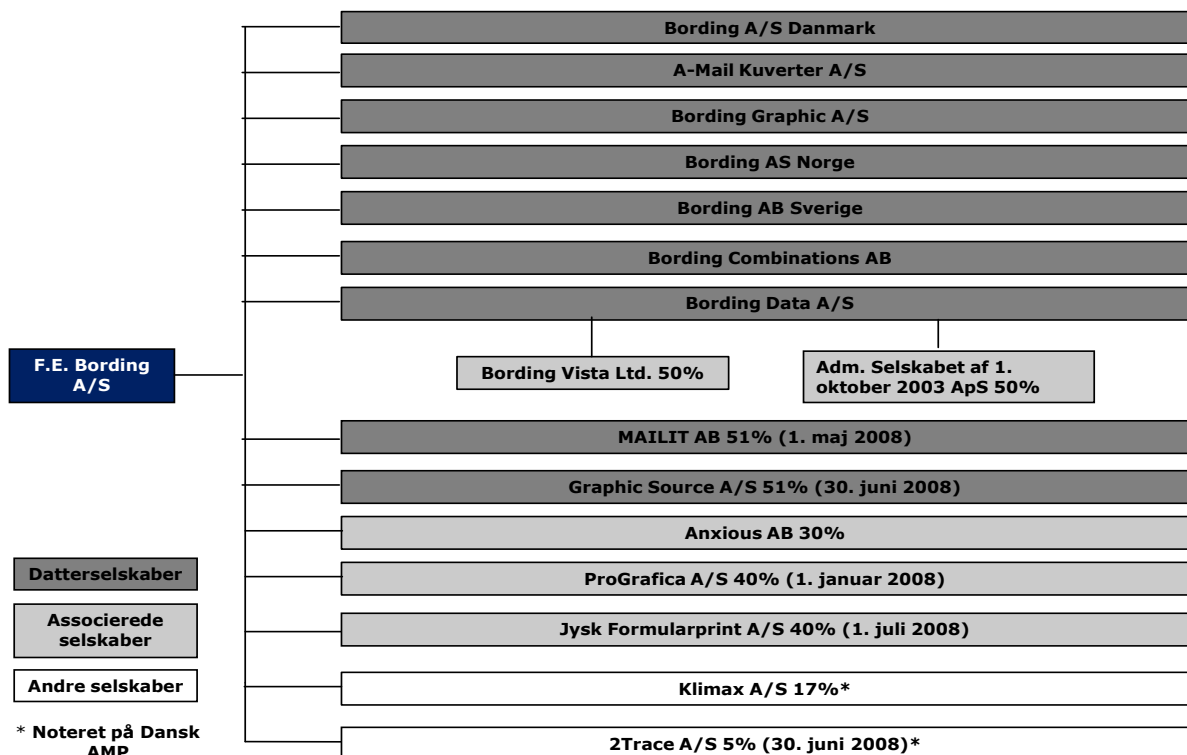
Bording A/S Danmark

A-Mail Kuverter A/S

Bording Graphic A/S

Bording AS Norge

Bording AB Sverige

Bording Combinations AB

Bording Data A/S

F.E. Bording A/S

Bording Vista Ltd. 50%

Adm. Selskabet af 1. oktober 2003 ApS 50%

MAILIT AB 51% (1. maj 2008)

Graphic Source A/S 51% (30. juni 2008)

Anxious AB 30%

ProGrafica A/S 40% (1. januar 2008)

Jysk Formularprint A/S 40% (1. juli 2008)

Klimax A/S 17%*

2Trace A/S 5% (30. juni 2008)*

Datterselskaber

Associerede selskaber

Andre selskaber

* Noteret på Dansk AMP